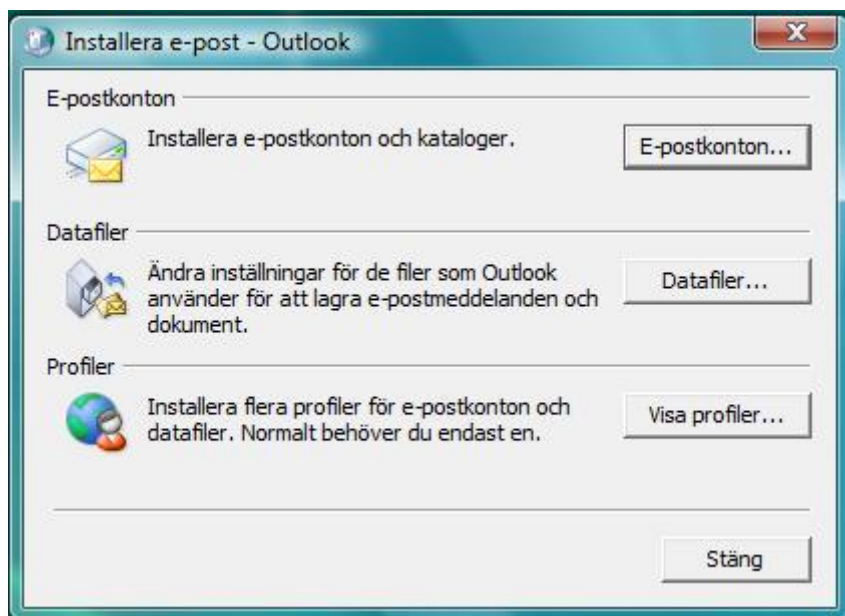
Installera e-post - Outlook

E-postkonton

Installera e-postkonton och kataloger.

E-postkonton...

Datafiler

Ändra inställningar för de filer som Outlook använder för att lagra e-postmeddelanden och dokument.

Datafiler...

Profiler

Installera flera profiler för e-postkonton och datafiler. Normalt behöver du endast en.

Visa profiler...

Stäng